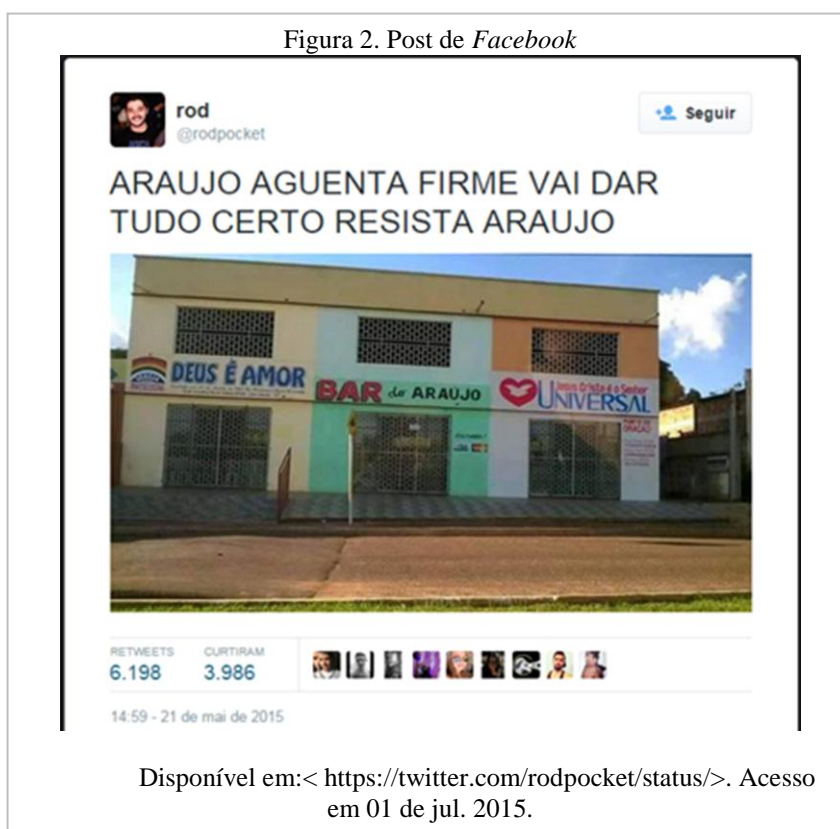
Figura 2. Post de *Facebook*

rod
@rodpocket

Seguir

ARAUJO AGUENTA FIRME VAI DAR TUDO CERTO RESISTA ARAUJO

DEUS É AMOR

BAR do ARAUJO

Jesus Cristo é o Senhor
UNIVERSAL

RETWEETS
6.198

CURTIRAM
3.986

14:59 - 21 de mai de 2015

Disponível em:< https://twitter.com/rodpocket/status/>. Acesso em 01 de jul. 2015.